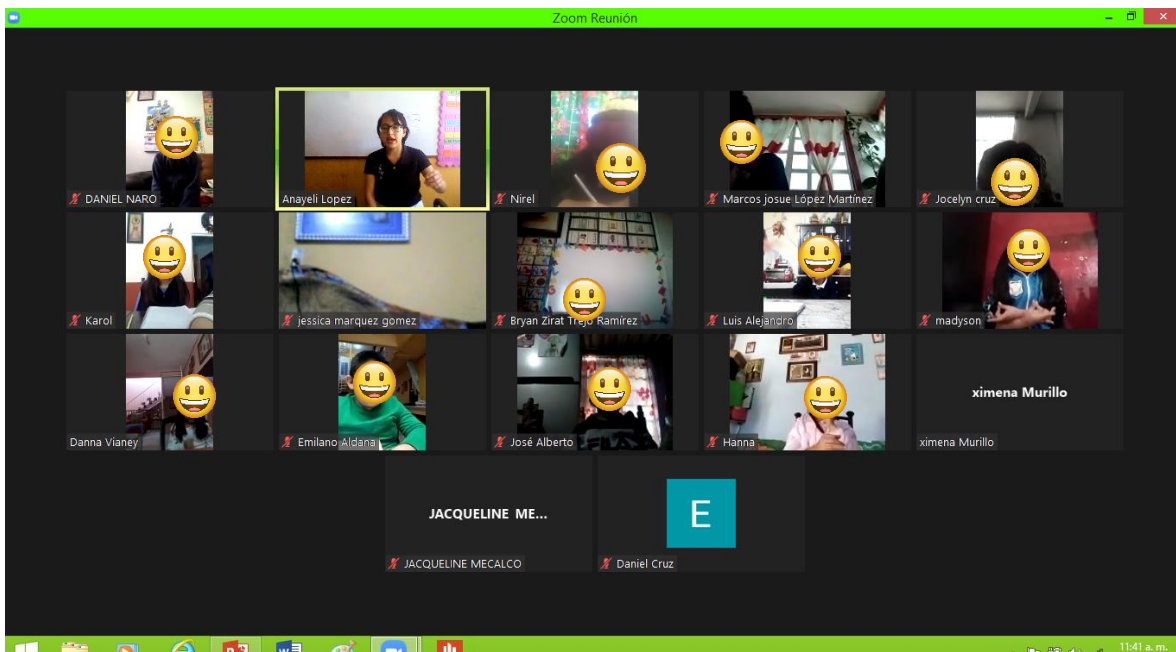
Zoom Reunión

DANIEL NARO

Anayeli Lopez

Nirel

Marcos josue López Martínez

Jocelyn cruz

Karol

jessica marquez gomez

Bryan Zirat Trejo Ramírez

Luis Alejandro

madyson

Danna Vianey

Emilano Aldana

José Alberto

Hanna

ximena Murillo

ximena Murillo

JACQUELINE ME...

JACQUELINE MECALCO

E

Daniel Cruz

11:41 a. m.